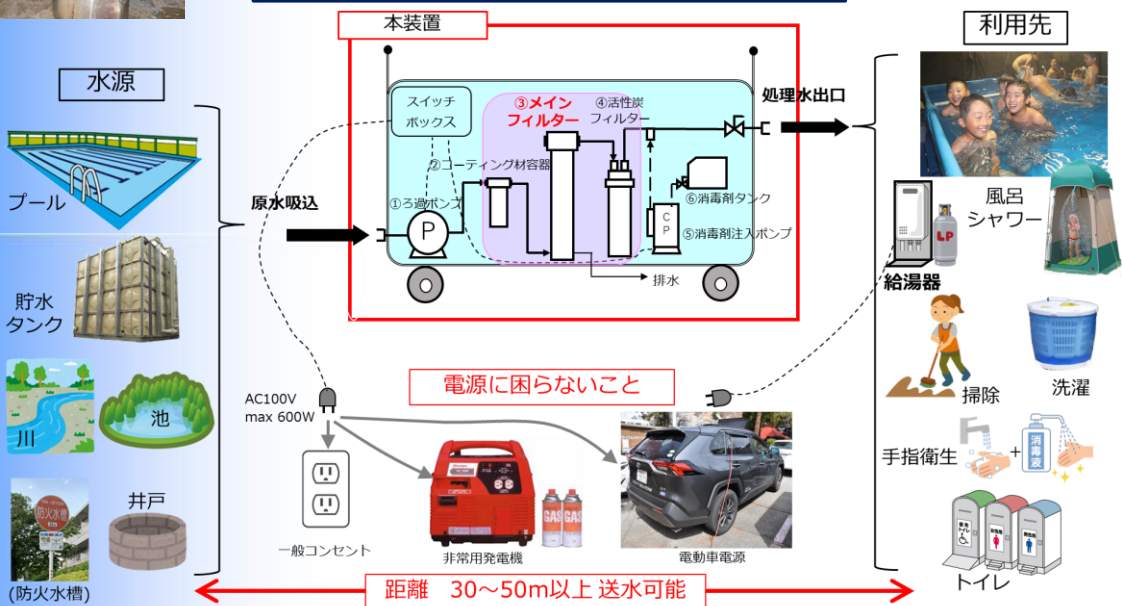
水源

プール

貯水タンク

川

池

井戸

防火水槽

(防火水槽)

本装置

スイッチボックス

③メインフィルター

④活性炭フィルター

②コーティング材容器

①ろ過ポンプ

P

⑥消毒剤タンク

CP

⑤消毒剤注入ポンプ

排水

原水吸込

処理水出口

利用先

風呂シャワー

LP

給湯器

掃除

洗濯

手指衛生

消毒液

トイレ

電源に困らないこと

AC100V max 600W

一般コンセント

非常用発電機

GAS

GAS

電動車電源

距離 30～50m以上 送水可能